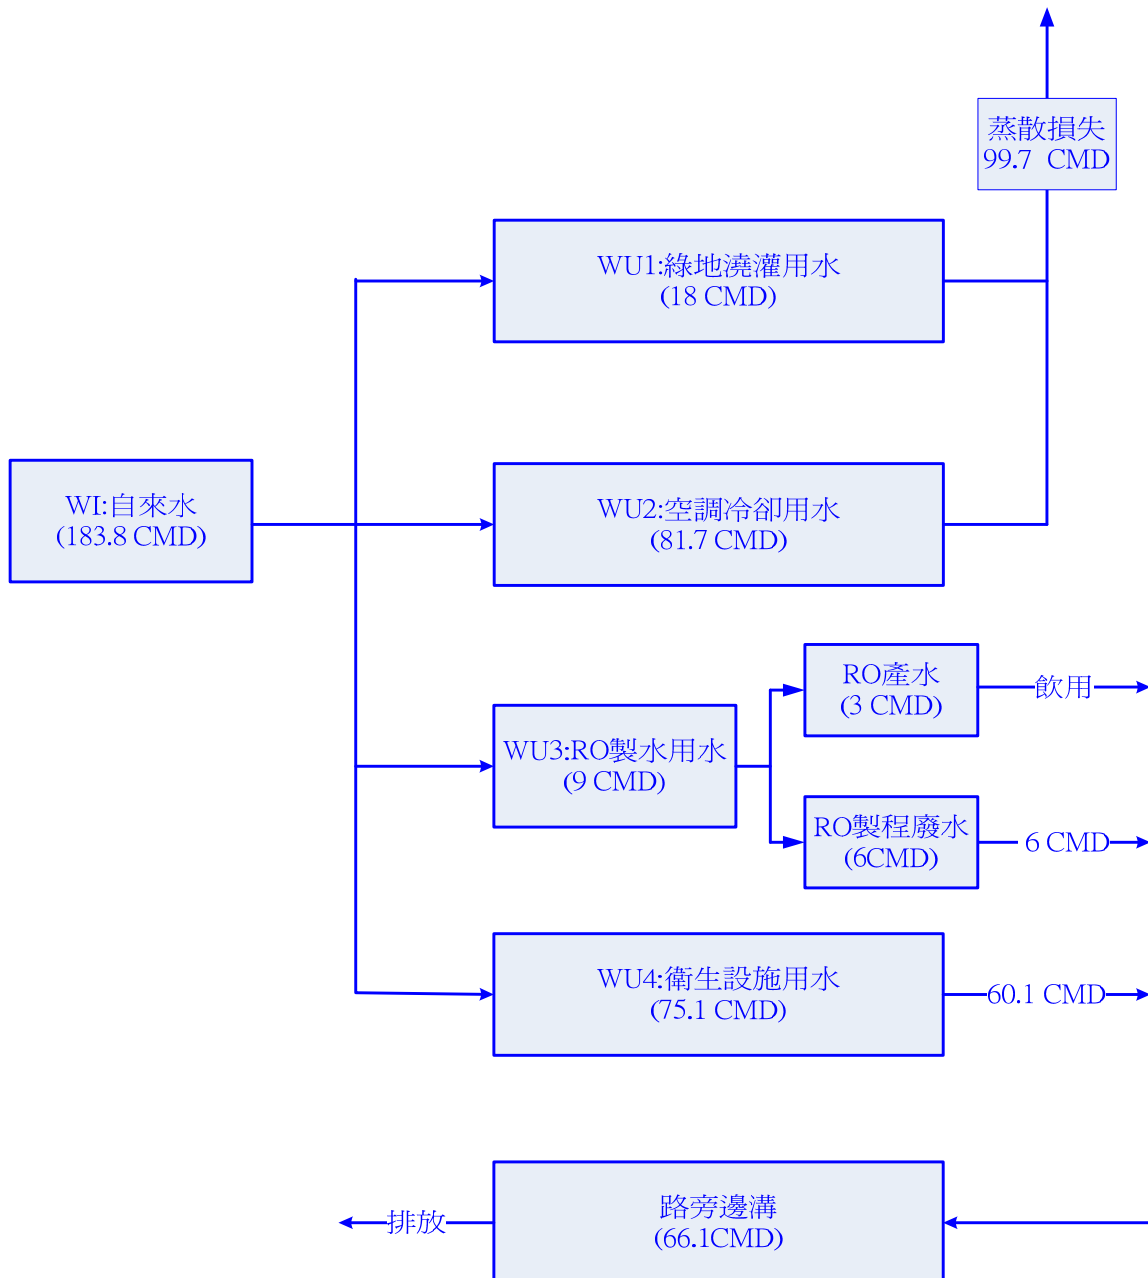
蒸散損失
99.7 CMD

WU1:綠地澆灌用水
(18 CMD)

WI:自來水
(183.8 CMD)

WU2:空調冷卻用水
(81.7 CMD)

RO產水
(3 CMD)

飲用

WU3:RO製水用水
(9 CMD)

RO製程廢水
(6CMD)

6 CMD

WU4:衛生設施用水
(75.1 CMD)

60.1 CMD

排放

路旁邊溝
(66.1CMD)